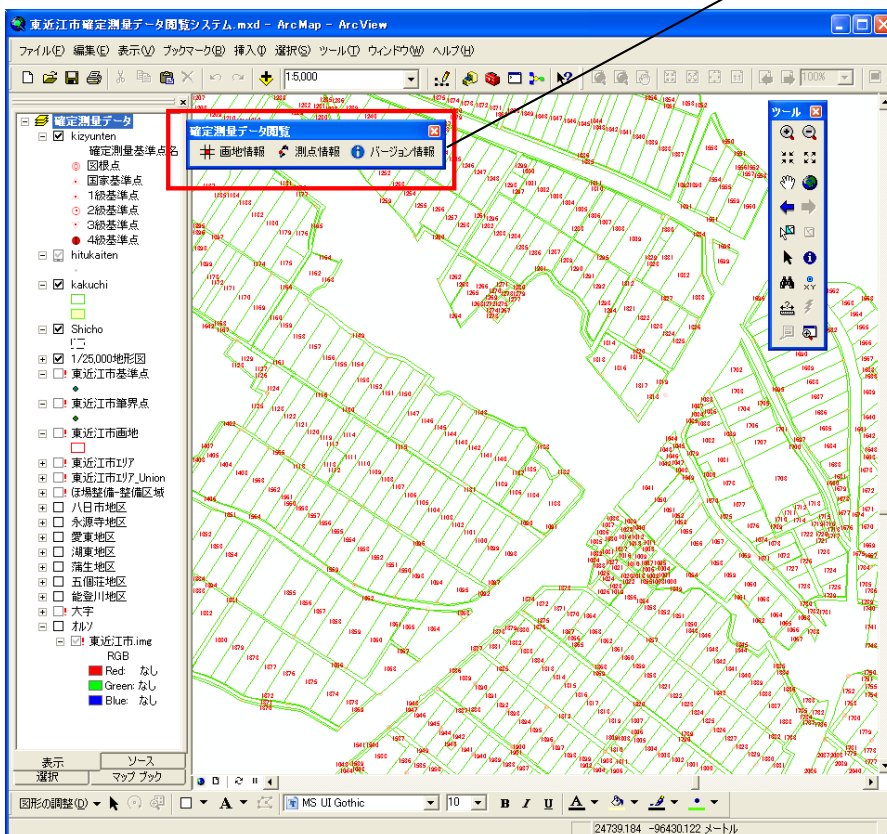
東近江市確定測量データ閲覧システム.mxd - ArcMap - ArcView

ファイル(F) 編集(E) 表示(V) ブックマーク(B) 挿入(I) 選択(S) ツール(T) ウィンドウ(W) ヘルプ(H)

1:5,000

100%

確定測量データ
kizyunten
確定測量基準点名
図根点
国家基準点
1級基準点
2級基準点
3級基準点
4級基準点
hitukaiten
kakuchi
Shicho
1/25,000地形図
東近江市基準点
東近江市筆界点
東近江市画地
東近江市エリア
東近江市エリア_Union
ほ場整備-整備区域
八日市地区
永源寺地区
愛東地区
湖東地区
蒲生地区
五個荘地区
能登川地区
大字
オルソ
東近江市.img
RGB
Red: なし
Green: なし
Blue: なし

表示 ソース
選択 マップ ブック

確定測量データ閲覧
画地情報 測点情報 バージョン情報

ツール

図形の調整(D)
MS UI Gothic
10
B I U A

24739.184 -96430.122 メートル